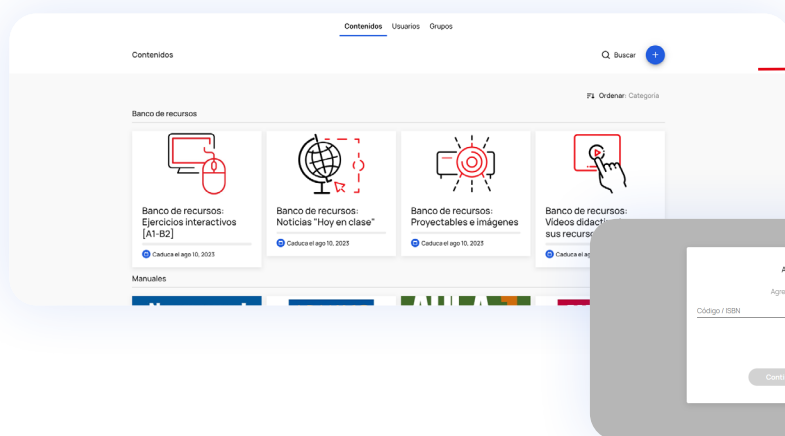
Contenidos Usuarios Grupos

Contenidos

Buscar

+

Ordenar: Categoría

Banco de recursos

Banco de recursos: Ejercicios interactivos [A1-B2]

Caduca el ago 10, 2023

Banco de recursos: Noticias "Hoy en clase"

Caduca el ago 10, 2023

Banco de recursos: Proyectables e imágenes

Caduca el ago 10, 2023

Banco de recursos: Videos didácti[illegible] sus recurso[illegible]

Caduca el a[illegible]

Manuales

A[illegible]

Agre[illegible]

Código / ISBN

Conti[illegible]